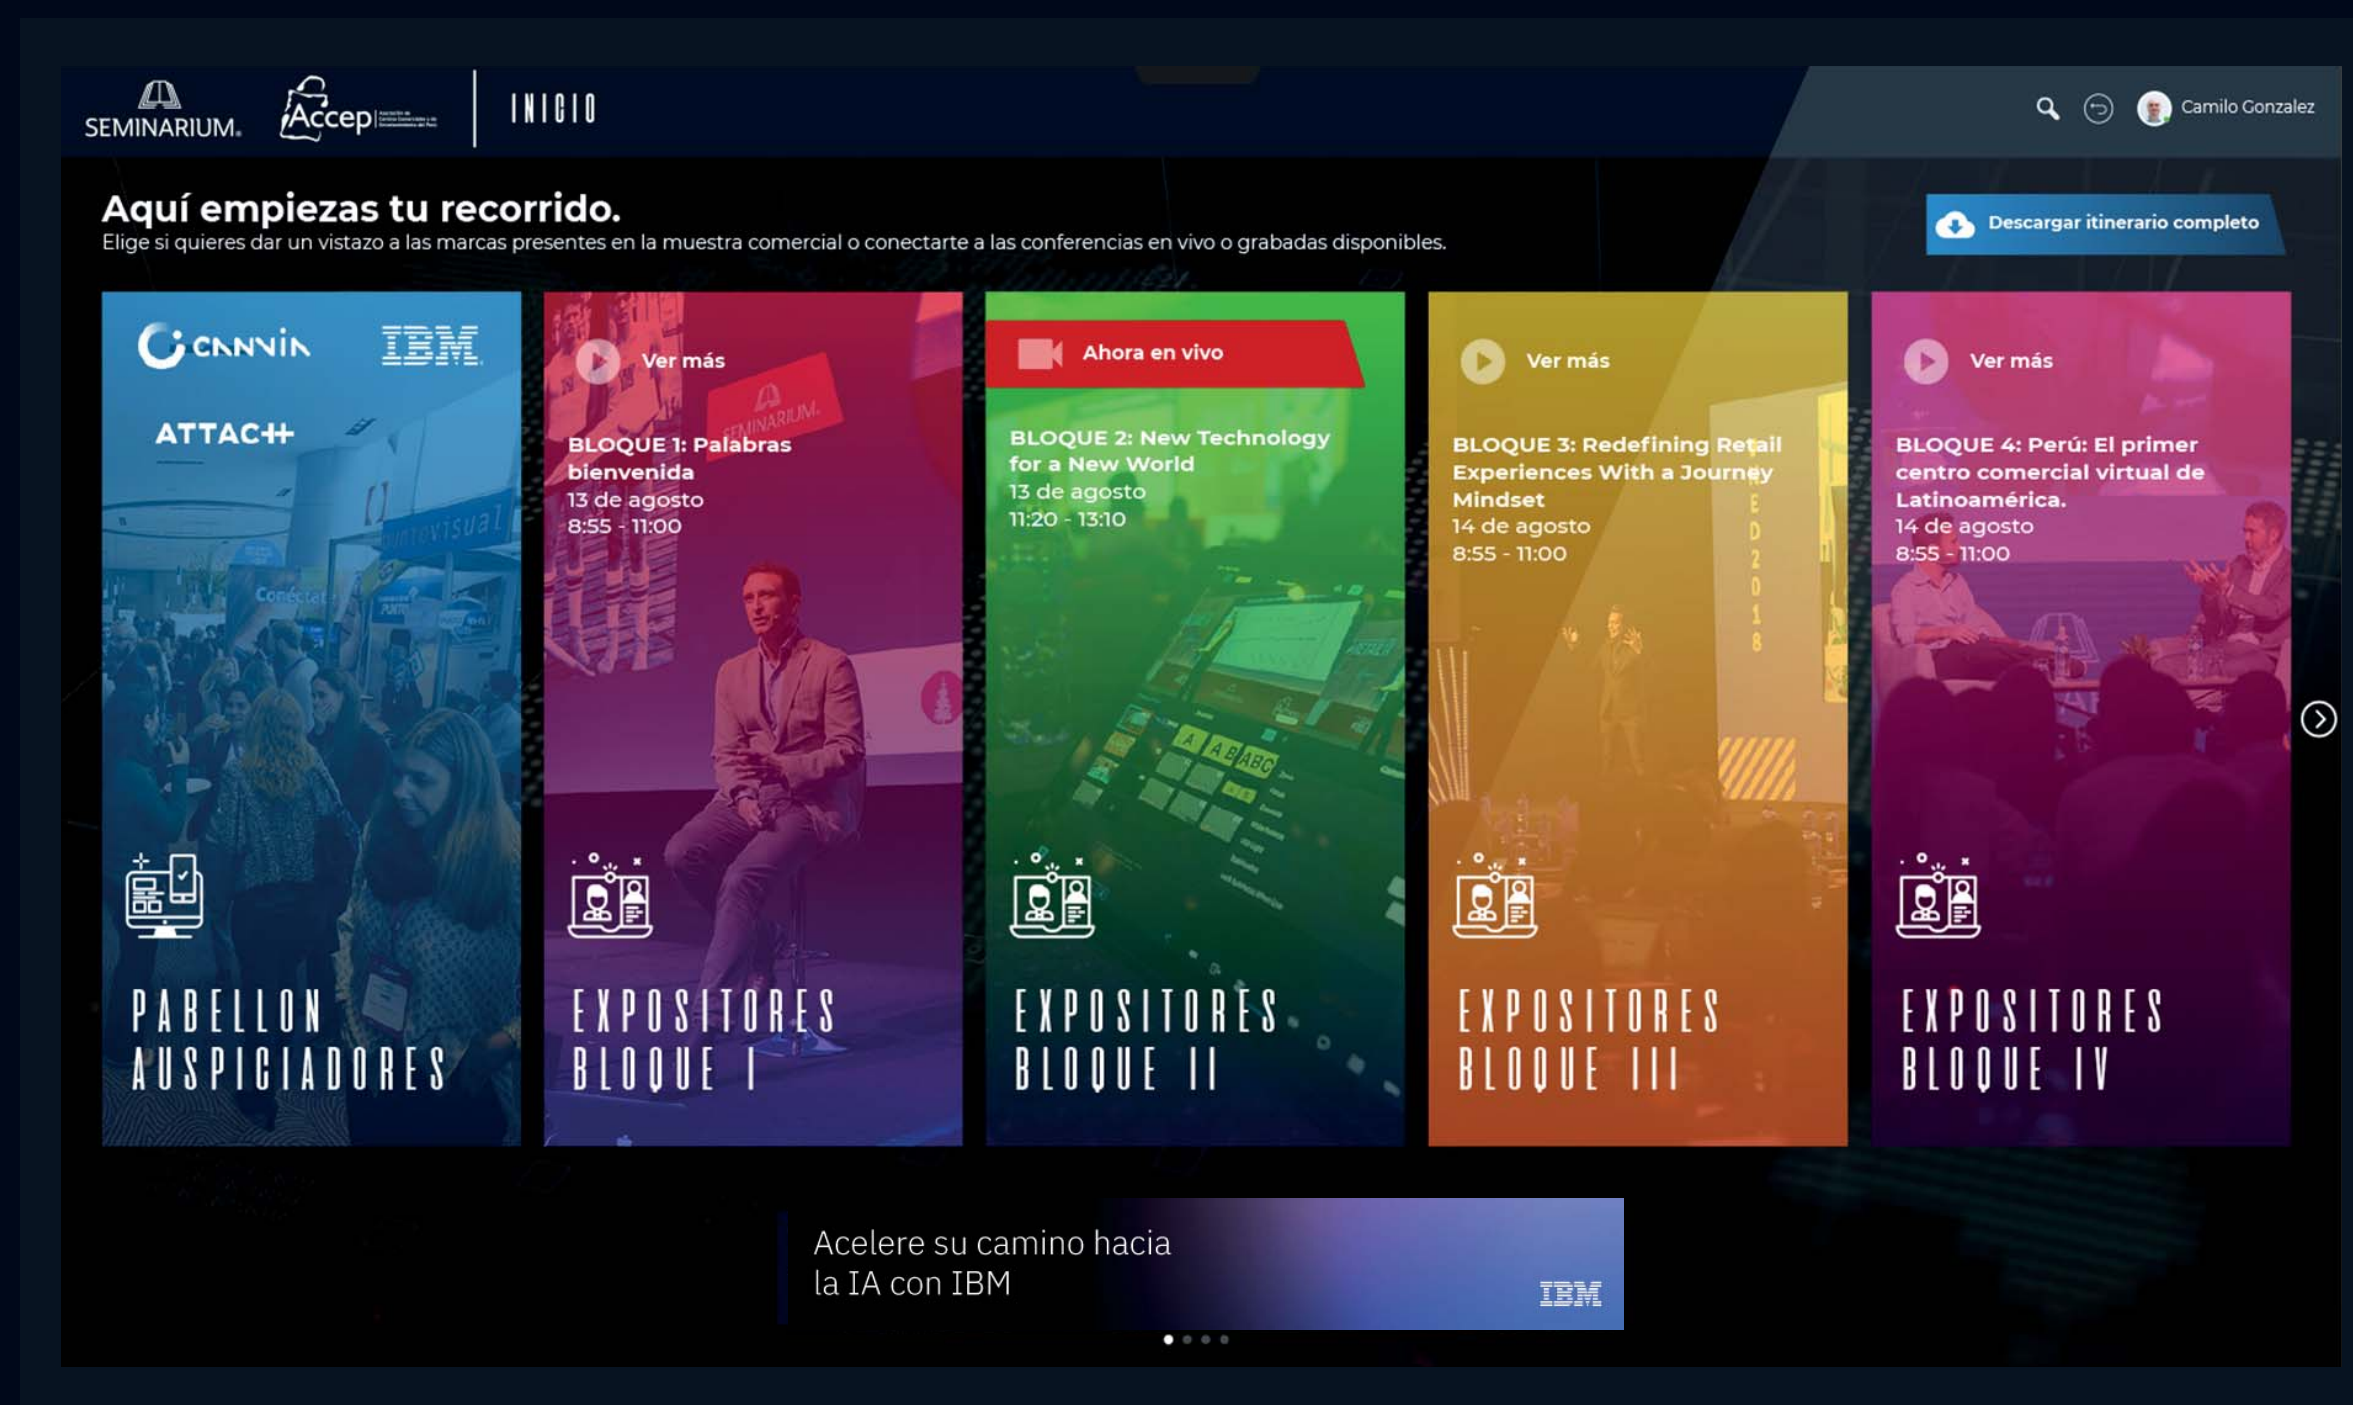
SEMINARIUM. Accep | INICIO

Camilo Gonzalez

Aquí empiezas tu recorrido.
Elige si quieres dar un vistazo a las marcas presentes en la muestra comercial o conectarte a las conferencias en vivo o grabadas disponibles.

Descargar itinerario completo

CANVIA IBM ATTACH

PABELLON AUSPICIADORES

Ver más
BLOQUE 1: Palabras bienvenida
13 de agosto
8:55 - 11:00

EXPOSITORES BLOQUE I

Ahora en vivo
BLOQUE 2: New Technology for a New World
13 de agosto
11:20 - 13:10

EXPOSITORES BLOQUE II

Ver más
BLOQUE 3: Redefining Retail Experiences With a Journey Mindset
14 de agosto
8:55 - 11:00

EXPOSITORES BLOQUE III

Ver más
BLOQUE 4: Perú: El primer centro comercial virtual de Latinoamérica.
14 de agosto
8:55 - 11:00

EXPOSITORES BLOQUE IV

Acelere su camino hacia la IA con IBM
IBM